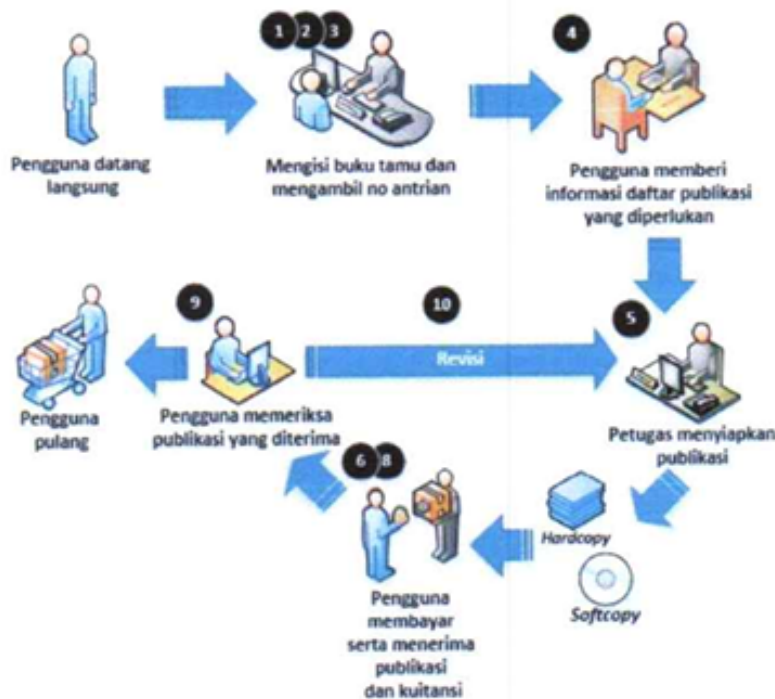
Pengguna datang langsung

1 2 3

Mengisi buku tamu dan mengambil no antrian

4

Pengguna memberi informasi daftar publikasi yang diperlukan

Pengguna pulang

9

Pengguna memeriksa publikasi yang diterima

10

Revisi

5

Petugas menyiapkan publikasi

6 8

Pengguna membayar serta menerima publikasi dan kuitansi

Hardcopy

Softcopy